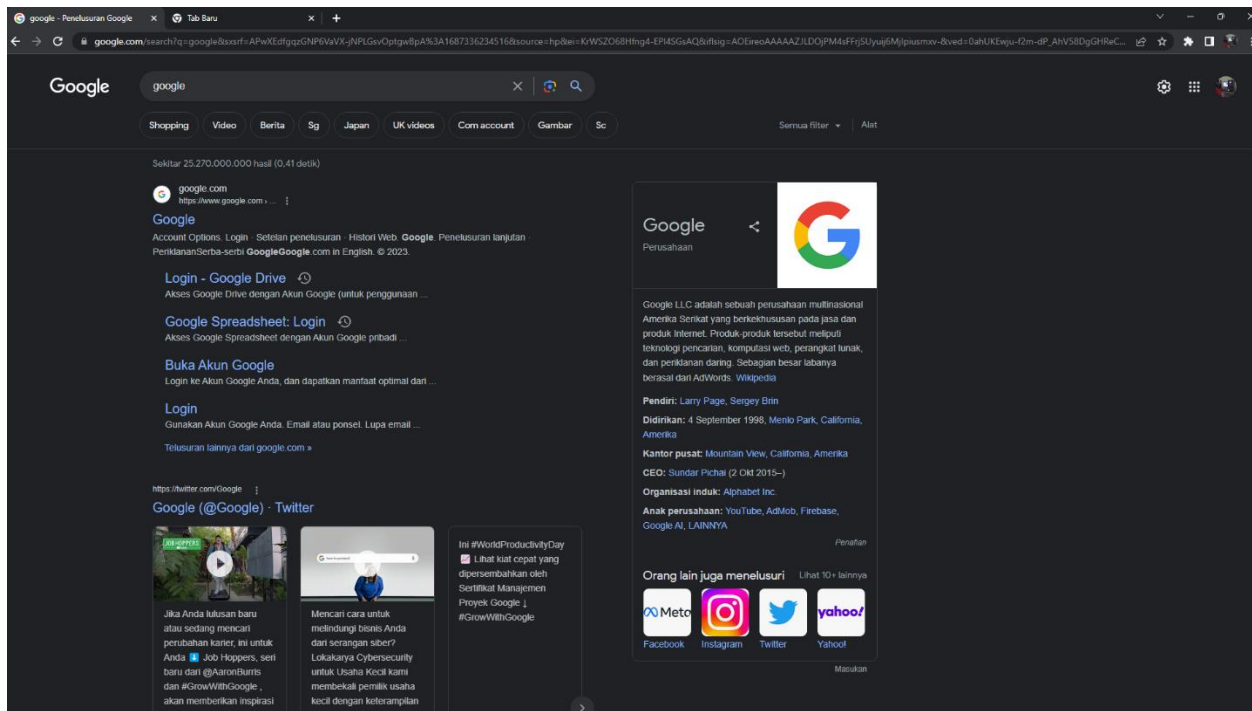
google - Penelusuran Google × Tab Baru × +

google.com/search?q=google&sxsrf=APwXEdfgqzGNP6VaVX-jNPLGsvOptgwBpA%3A1687336234516&source=hp&ei=KrWSZO68Hfng4-EPI4SGsAQ&iflsig=AOEireoAAAAAZJLDOjPM4sFFrjSUyuij6Mjlpiusmxv-&ved=0ahUKEwju-f2m-dP_AhV58DgGHReC...

Google

google

Shopping Video Berita Sg Japan UK videos Com account Gambar Sc

Semua filter Alat

Sekitar 25.270.000.000 hasil (0,41 detik)

google.com
https://www.google.com › ...

Google
Account Options. Login · Setelan penelusuran · Histori Web. Google. Penelusuran lanjutan · PeriklananSerba-serbi GoogleGoogle.com in English. © 2023.

Login - Google Drive
Akses Google Drive dengan Akun Google (untuk penggunaan ...

Google Spreadsheet: Login
Akses Google Spreadsheet dengan Akun Google pribadi ...

Buka Akun Google
Login ke Akun Google Anda, dan dapatkan manfaat optimal dari ...

Login
Gunakan Akun Google Anda. Email atau ponsel. Lupa email ...

Telusuran lainnya dari google.com »

https://twitter.com/Google

Google (@Google) · Twitter

JOB HOPPERS

Jika Anda lulusan baru atau sedang mencari perubahan karier, ini untuk Anda ⬇ Job Hoppers, seri baru dari @AaronBurris dan #GrowWithGoogle , akan memberikan inspirasi

Mencari cara untuk melindungi bisnis Anda dari serangan siber? Lokakarya Cybersecurity untuk Usaha Kecil kami membekali pemilik usaha kecil dengan keterampilan

Ini #WorldProductivityDay 📈 Lihat kiat cepat yang dipersembahkan oleh Sertifikat Manajemen Proyek Google ↓ #GrowWithGoogle

Google
Perusahaan

Google LLC adalah sebuah perusahaan multinasional Amerika Serikat yang berkekhususan pada jasa dan produk Internet. Produk-produk tersebut meliputi teknologi pencarian, komputasi web, perangkat lunak, dan periklanan daring. Sebagian besar labanya berasal dari AdWords. Wikipedia

Pendiri: Larry Page, Sergey Brin

Didirikan: 4 September 1998, Menlo Park, California, Amerika

Kantor pusat: Mountain View, California, Amerika

CEO: Sundar Pichai (2 Okt 2015–)

Organisasi induk: Alphabet Inc.

Anak perusahaan: YouTube, AdMob, Firebase, Google AI, LAINNYA

Penafian

Orang lain juga menelusuri Lihat 10+ lainnya

Meta yahoo!
Facebook Instagram Twitter Yahoo!

Masukan